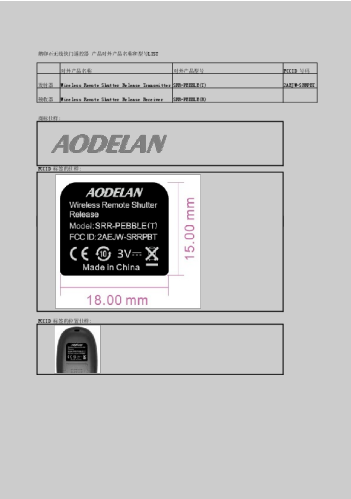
燕特尔无线快门遥控器 产品对外产品名称和型号LIST

| | 对外产品名称 | 对外产品型号 | FCCID 号码 |
|---|---|---|---|
| 发射器 | Wireless Remote Shutter Release Transmitter | SRR-PEBBLE(T) | 2AEJW-SRRPBT |
| 接收器 | Wireless Remote Shutter Release Receiver | SRR-PEBBLE(R) | |

商标logo:

AODELAN

FCCID 标签样式:

AODELAN
Wireless Remote Shutter Release
Model:SRR-PEBBLE(T)
FCC ID:2AEJW-SRRPBT
CE 10 3V
Made in China

15.00 mm

18.00 mm

FCCID 标签的位置示意: